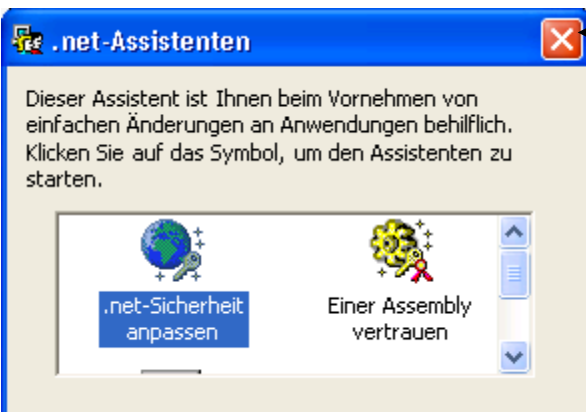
.net-Assistenten

Dieser Assistent ist Ihnen beim Vornehmen von einfachen Änderungen an Anwendungen behilflich. Klicken Sie auf das Symbol, um den Assistenten zu starten.

.net-Sicherheit anpassen

Einer Assembly vertrauen